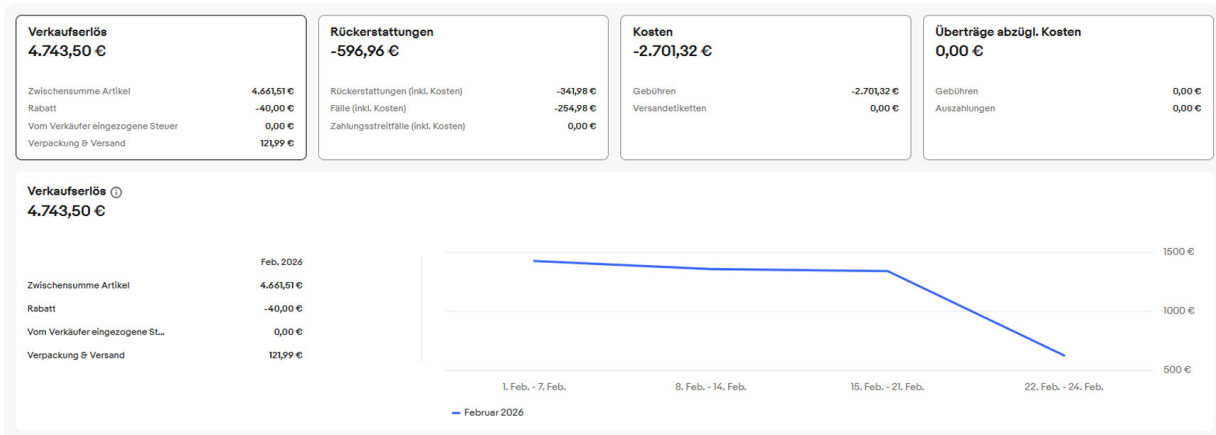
Verkaufserlös
4.743,50 €

| | |
|---|---|
| Zwischensumme Artikel | 4.661,51 € |
| Rabatt | -40,00 € |
| Vom Verkäufer eingezogene Steuer | 0,00 € |
| Verpackung & Versand | 121,99 € |

Rückerstattungen
-596,96 €

| | |
|---|---|
| Rückerstattungen (inkl. Kosten) | -341,98 € |
| Fälle (inkl. Kosten) | -254,98 € |
| Zahlungsstreitfälle (inkl. Kosten) | 0,00 € |

Kosten
-2.701,32 €

| | |
|---|---|
| Gebühren | -2.701,32 € |
| Versandetiketten | 0,00 € |

Überträge abzügl. Kosten
0,00 €

| | |
|---|---|
| Gebühren | 0,00 € |
| Auszahlungen | 0,00 € |

Verkaufserlös ⓘ
4.743,50 €

| | Feb. 2026 |
|---|---|
| Zwischensumme Artikel | 4.661,51 € |
| Rabatt | -40,00 € |
| Vom Verkäufer eingezogene St... | 0,00 € |
| Verpackung & Versand | 121,99 € |

1500 €
1000 €
500 €
1. Feb. - 7. Feb.
8. Feb. - 14. Feb.
15. Feb. - 21. Feb.
22. Feb. - 24. Feb.
Februar 2026